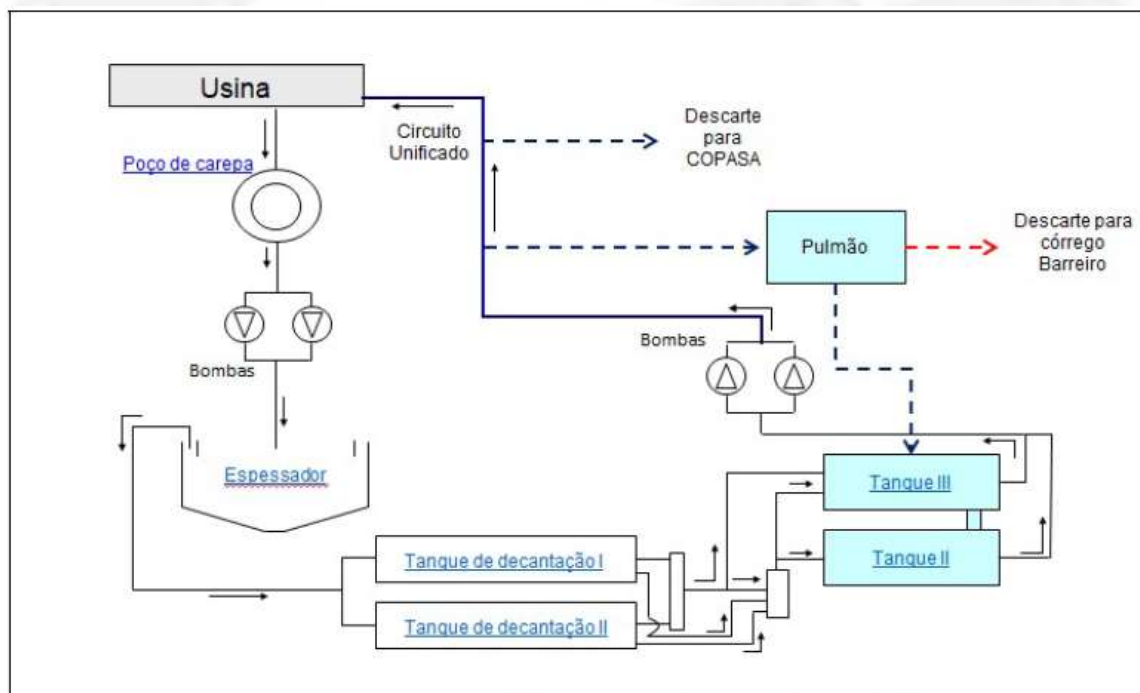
Usina

Circuito Unificado

Descarte para COPASA

Poço de carepa

Pulmão

Descarte para córrego Barreiro

Bombas

Bombas

Espessador

Tanque III

Tanque II

Tanque de decantação I

Tanque de decantação II